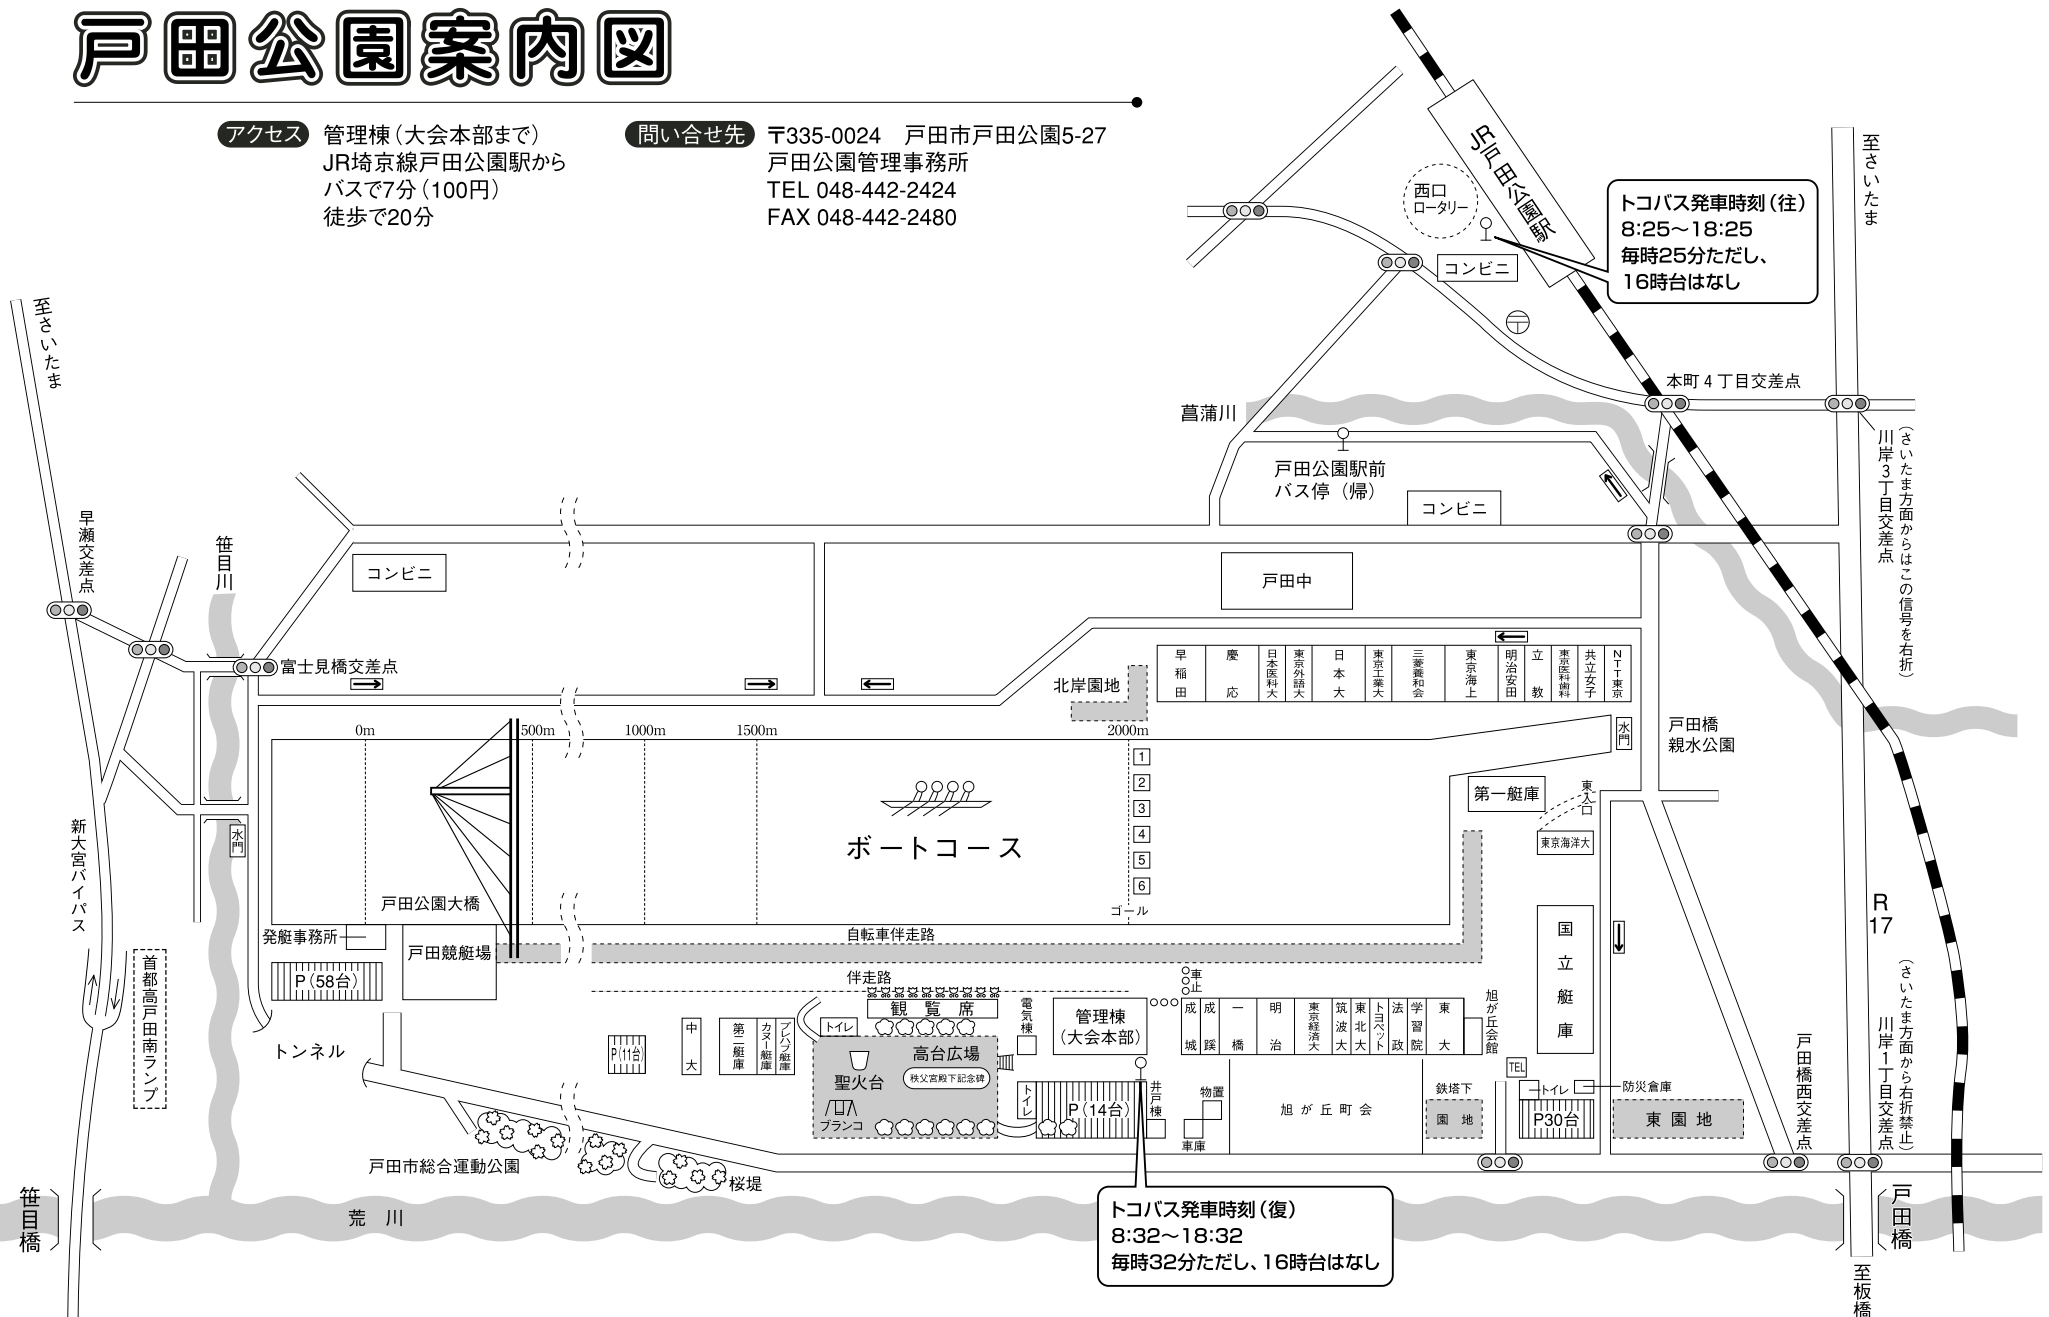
戸田公園案内図

アクセス　管理棟（大会本部まで）
JR埼京線戸田公園駅から
バスで7分（100円）
徒歩で20分

問い合せ先　〒335-0024　戸田市戸田公園5-27
戸田公園管理事務所
TEL 048-442-2424
FAX 048-442-2480

JR戸田公園駅
西口ロータリー
コンビニ
トコバス発車時刻（往）
8:25〜18:25
毎時25分ただし、
16時台はなし

至さいたま
本町４丁目交差点
菖蒲川
川岸3丁目交差点（さいたま方面からはこの信号を右折）
戸田公園駅前
バス停（帰）
コンビニ

至さいたま
早瀬交差点
笹目川
富士見橋交差点
コンビニ
戸田中
北岸園地

| 早稲田 | 慶応 | 日本医科大 | 東京外語大 | 日本大 | 東京工業大 | 三菱養和会 | 東京海上 | 明治安田 | 立教 | 東京医科歯科 | 共立女子 | NTT東京 |
|---|---|---|---|---|---|---|---|---|---|---|---|---|

0m　500m　1000m　1500m　2000m
1 2 3 4 5 6
ゴール
ボートコース
水門
戸田橋親水公園
第一艇庫
東入口
東京海洋大
国立艇庫
新大宮バイパス
水門
戸田公園大橋
発艇事務所
戸田競艇場
自転車伴走路
P（58台）
伴走路
首都高戸田南ランプ
トンネル
観覧席
トイレ
電気棟
管理棟（大会本部）
車止
P（11台）
中大
第二艇庫
カヌー艇庫
プレハブ艇庫
高台広場
聖火台
秩父宮殿下記念碑
ブランコ
トイレ
P（14台）
井戸棟
物置
車庫

| 成城 | 成蹊 | 一橋 | 明治 | 東京経済大 | 筑波大 | 東北大 | トヨペット | 法政 | 学習院 | 東大 |
|---|---|---|---|---|---|---|---|---|---|---|

旭が丘会館
旭が丘町会
鉄塔下園地
TEL
トイレ
防災倉庫
P30台
東園地
戸田橋西交差点
R17
川岸1丁目交差点（さいたま方面から右折禁止）
戸田市総合運動公園
桜堤
笹目橋
荒　川
戸田橋
至板橋

トコバス発車時刻（復）
8:32〜18:32
毎時32分ただし、16時台はなし